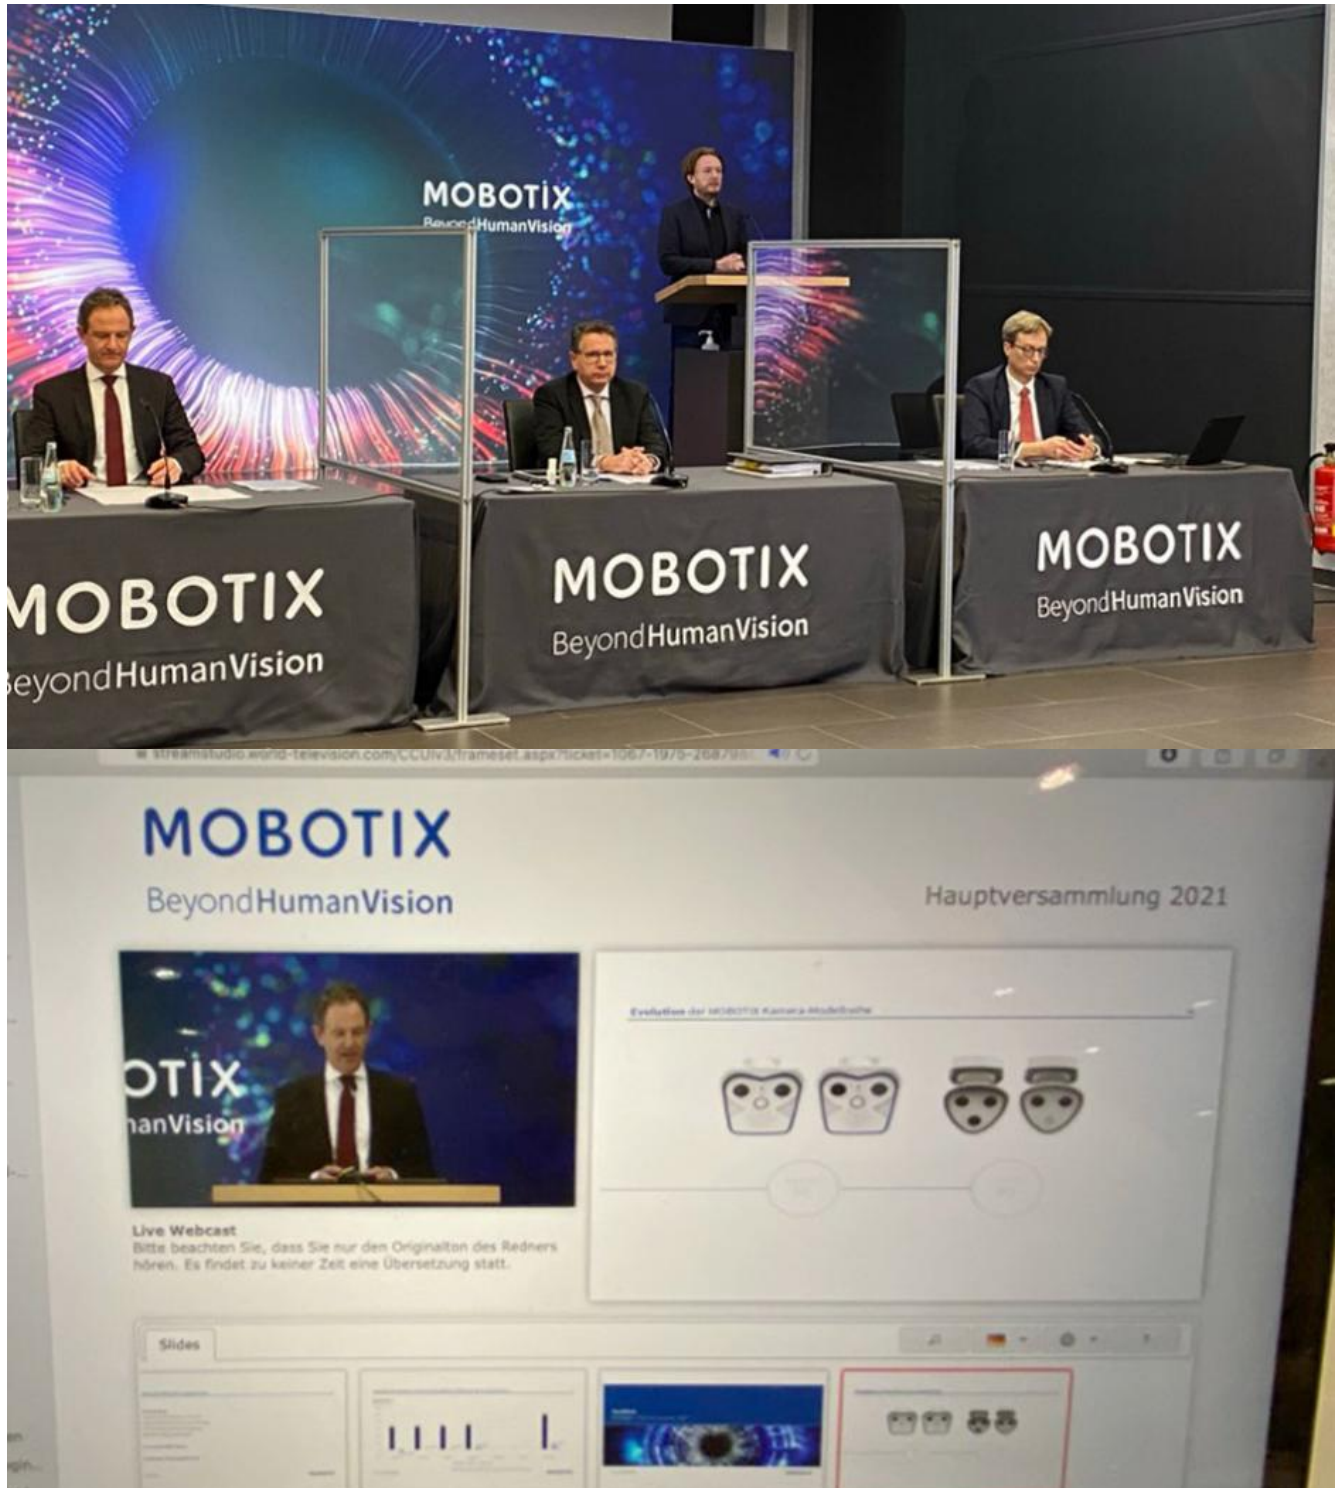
MOBOTIX
BeyondHumanVision

MOBOTIX
BeyondHumanVision

MOBOTIX
BeyondHumanVision

MOBOTIX
BeyondHumanVision

streamstudio.world-television.com/CCUIv3/frameset.aspx?ticket=1067-1975-26879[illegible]

MOBOTIX
BeyondHumanVision

Hauptversammlung 2021

OTIX
nanVision

Live Webcast
Bitte beachten Sie, dass Sie nur den Originalton des Redners hören. Es findet zu keiner Zeit eine Übersetzung statt.

Evolution der MOBOTIX Kamera-Modellreihe

Slides